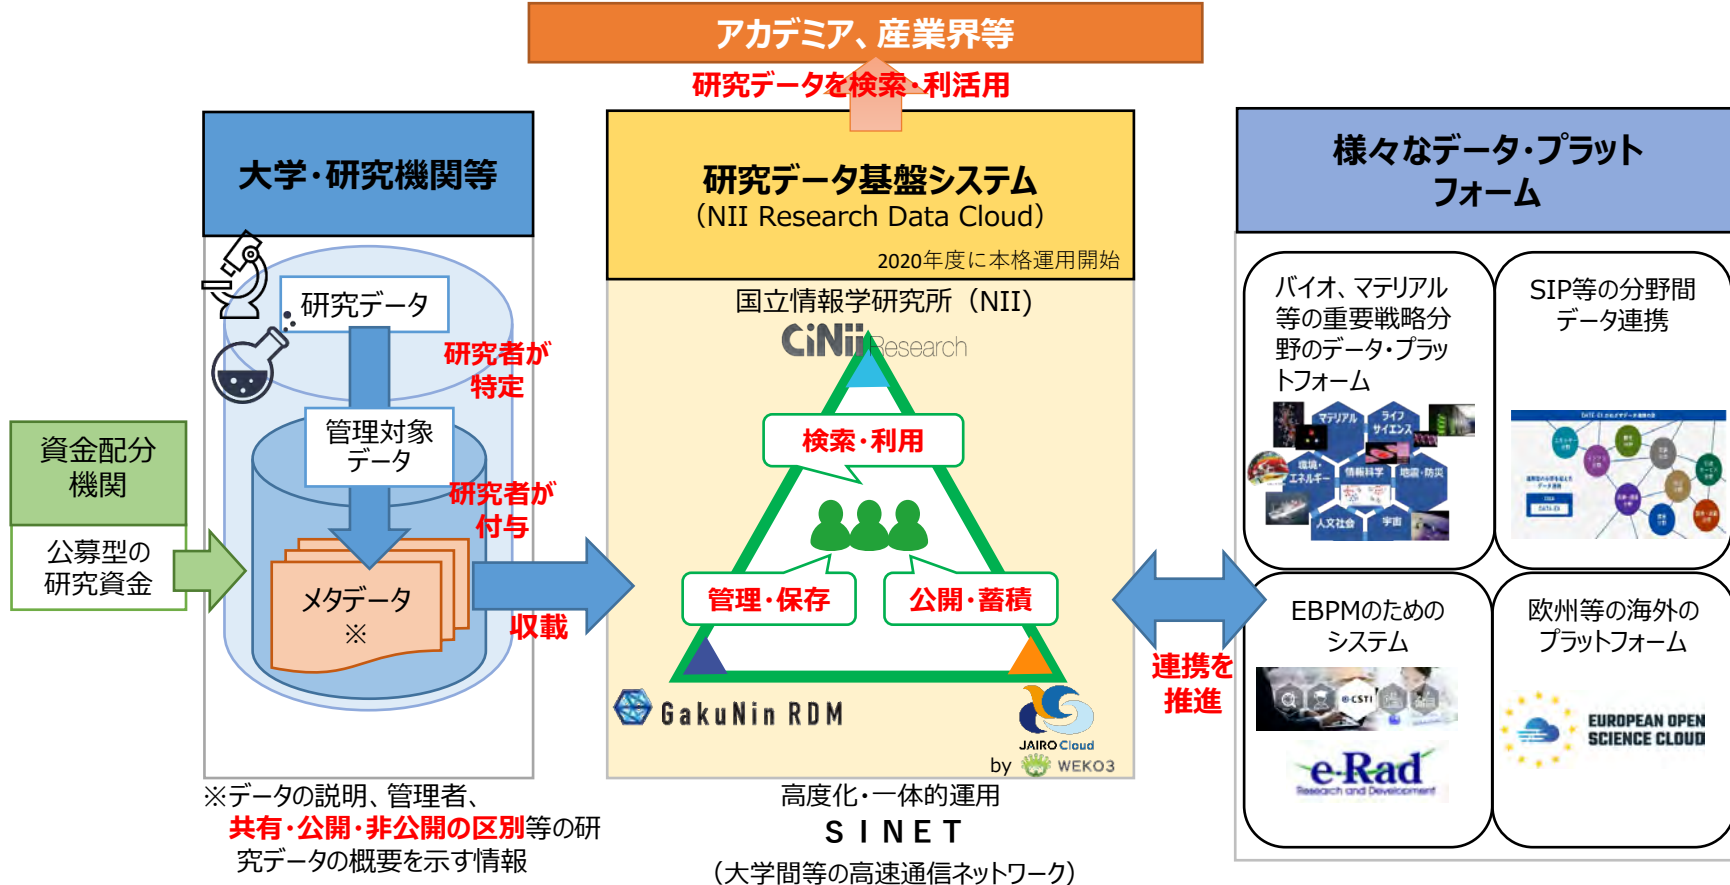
アカデミア、産業界等

研究データを検索・利活用

大学・研究機関等

研究データ

研究者が特定

管理対象データ

研究者が付与

メタデータ
※

収載

資金配分機関

公募型の研究資金

研究データ基盤システム
(NII Research Data Cloud)
2020年度に本格運用開始

国立情報学研究所(NII)

CiNii Research

検索・利用

管理・保存

公開・蓄積

GakuNin RDM

JAIRO Cloud
by WEKO3

高度化・一体的運用
SINET
(大学間等の高速通信ネットワーク)

様々なデータ・プラットフォーム

バイオ、マテリアル等の重要戦略分野のデータ・プラットフォーム

マテリアル
ライフサイエンス
環境・エネルギー
情報科学
地震・防災
人文社会
宇宙

SIP等の分野間データ連携

連携を推進

EBPMのためのシステム

e-Rad
Research and Development

欧州等の海外のプラットフォーム

EUROPEAN OPEN SCIENCE CLOUD

※データの説明、管理者、共有・公開・非公開の区別等の研究データの概要を示す情報